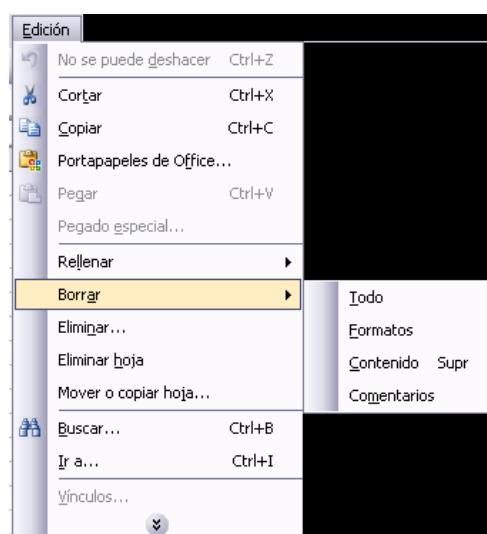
Edición

No se puede deshacer Ctrl+Z

Cortar Ctrl+X

Copiar Ctrl+C

Portapapeles de Office...

Pegar Ctrl+V

Pegado especial...

Rellenar

Borrar

Eliminar...

Eliminar hoja

Mover o copiar hoja...

Buscar... Ctrl+B

Ir a... Ctrl+I

Vínculos...

Todo

Formatos

Contenido Supr

Comentarios